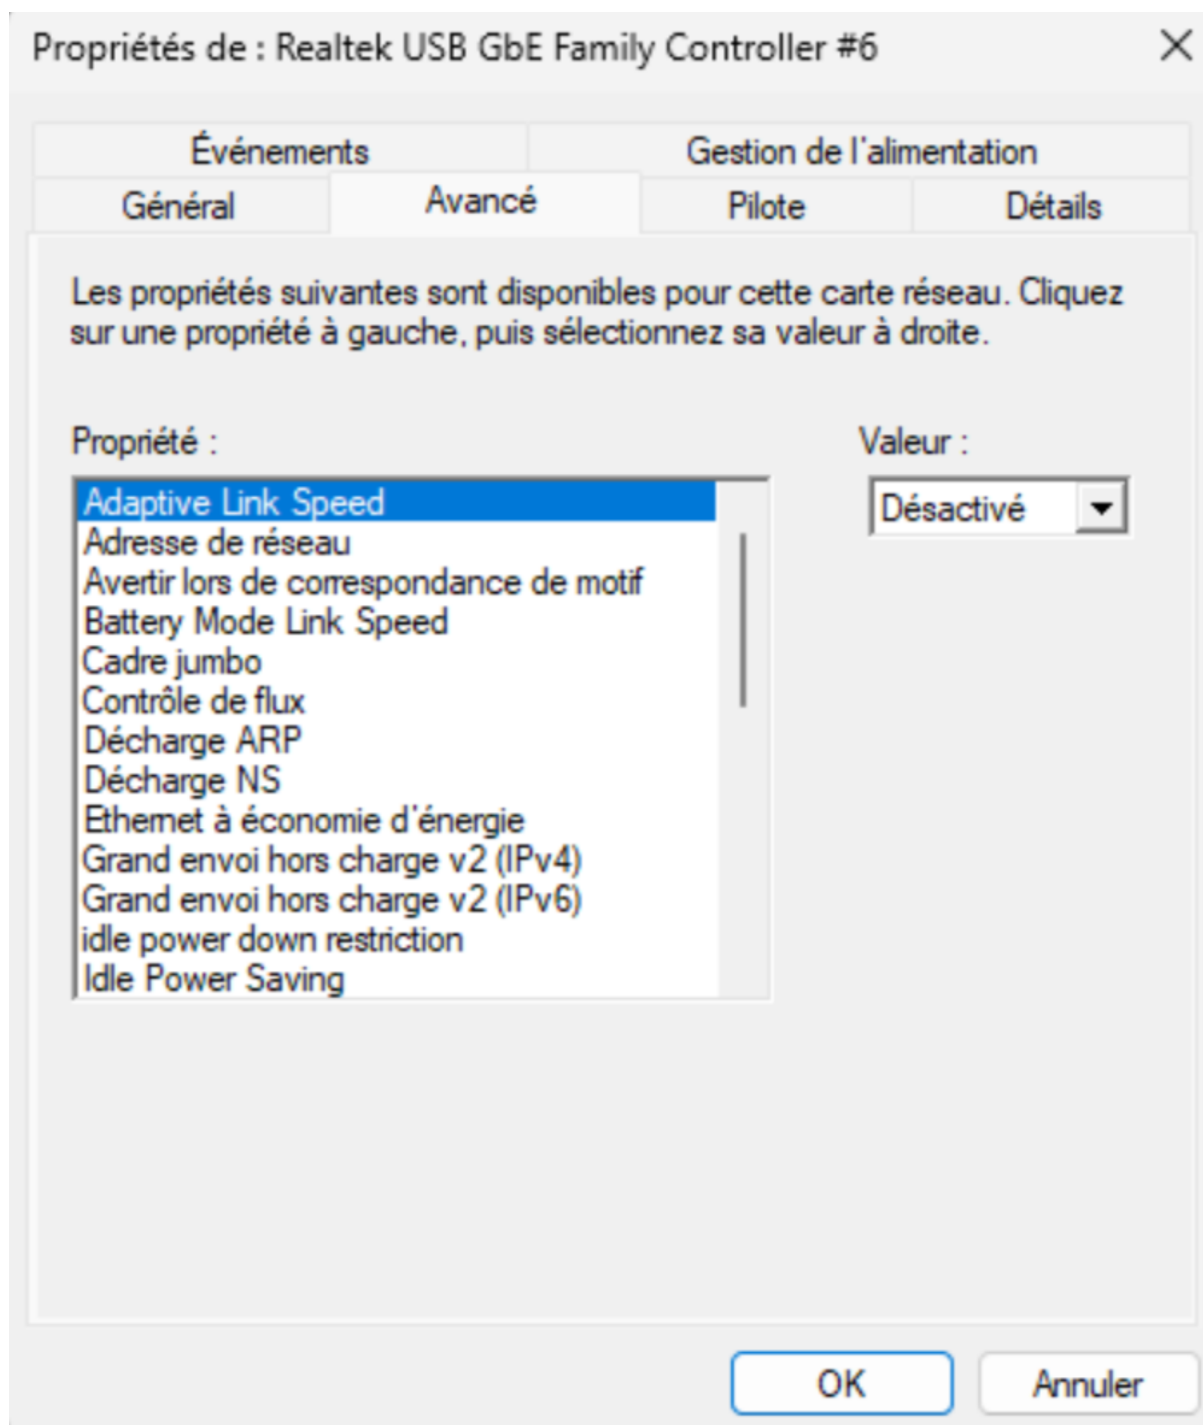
Propriétés de : Realtek USB GbE Family Controller #6

×

Événements

Gestion de l'alimentation

Général

Avancé

Pilote

Détails

Les propriétés suivantes sont disponibles pour cette carte réseau. Cliquez sur une propriété à gauche, puis sélectionnez sa valeur à droite.

Propriété :

Adaptive Link Speed
Adresse de réseau
Avertir lors de correspondance de motif
Battery Mode Link Speed
Cadre jumbo
Contrôle de flux
Décharge ARP
Décharge NS
Ethernet à économie d'énergie
Grand envoi hors charge v2 (IPv4)
Grand envoi hors charge v2 (IPv6)
idle power down restriction
Idle Power Saving

Valeur :

Désactivé

OK

Annuler